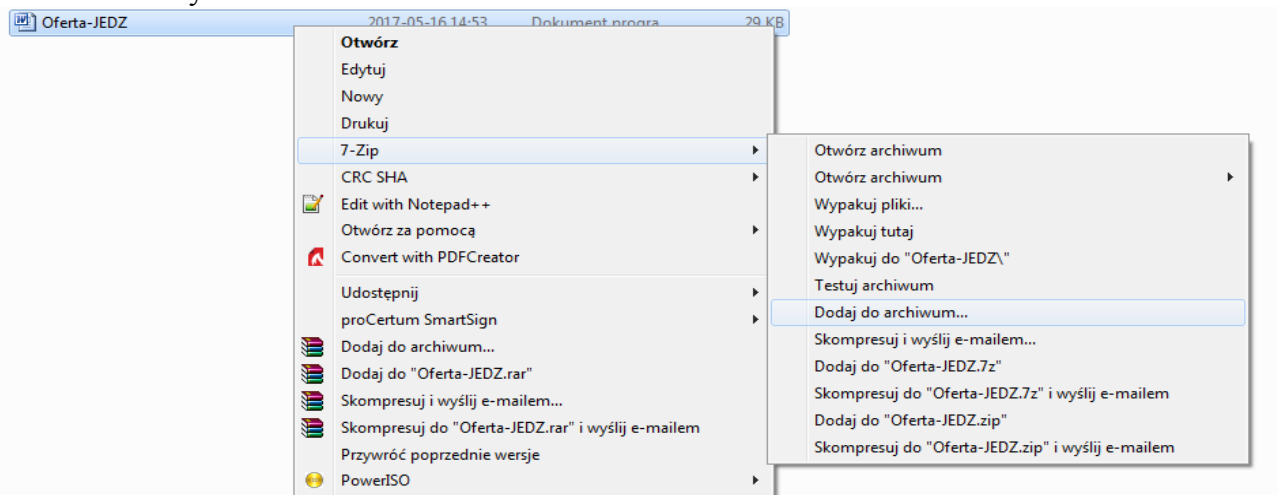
Oferta-JEDZ 2017-05-16 14:53 Dokument progra 29 KB

Otwórz
Edytuj
Nowy
Drukuj
7-Zip
CRC SHA
Edit with Notepad++
Otwórz za pomocą
Convert with PDFCreator
Udostępnij
proCertum SmartSign
Dodaj do archiwum...
Dodaj do "Oferta-JEDZ.rar"
Skompresuj i wyślij e-mailem...
Skompresuj do "Oferta-JEDZ.rar" i wyślij e-mailem
Przywróć poprzednie wersje
PowerISO

Otwórz archiwum
Otwórz archiwum
Wypakuj pliki...
Wypakuj tutaj
Wypakuj do "Oferta-JEDZ\"
Testuj archiwum
Dodaj do archiwum...
Skompresuj i wyślij e-mailem...
Dodaj do "Oferta-JEDZ.7z"
Skompresuj do "Oferta-JEDZ.7z" i wyślij e-mailem
Dodaj do "Oferta-JEDZ.zip"
Skompresuj do "Oferta-JEDZ.zip" i wyślij e-mailem